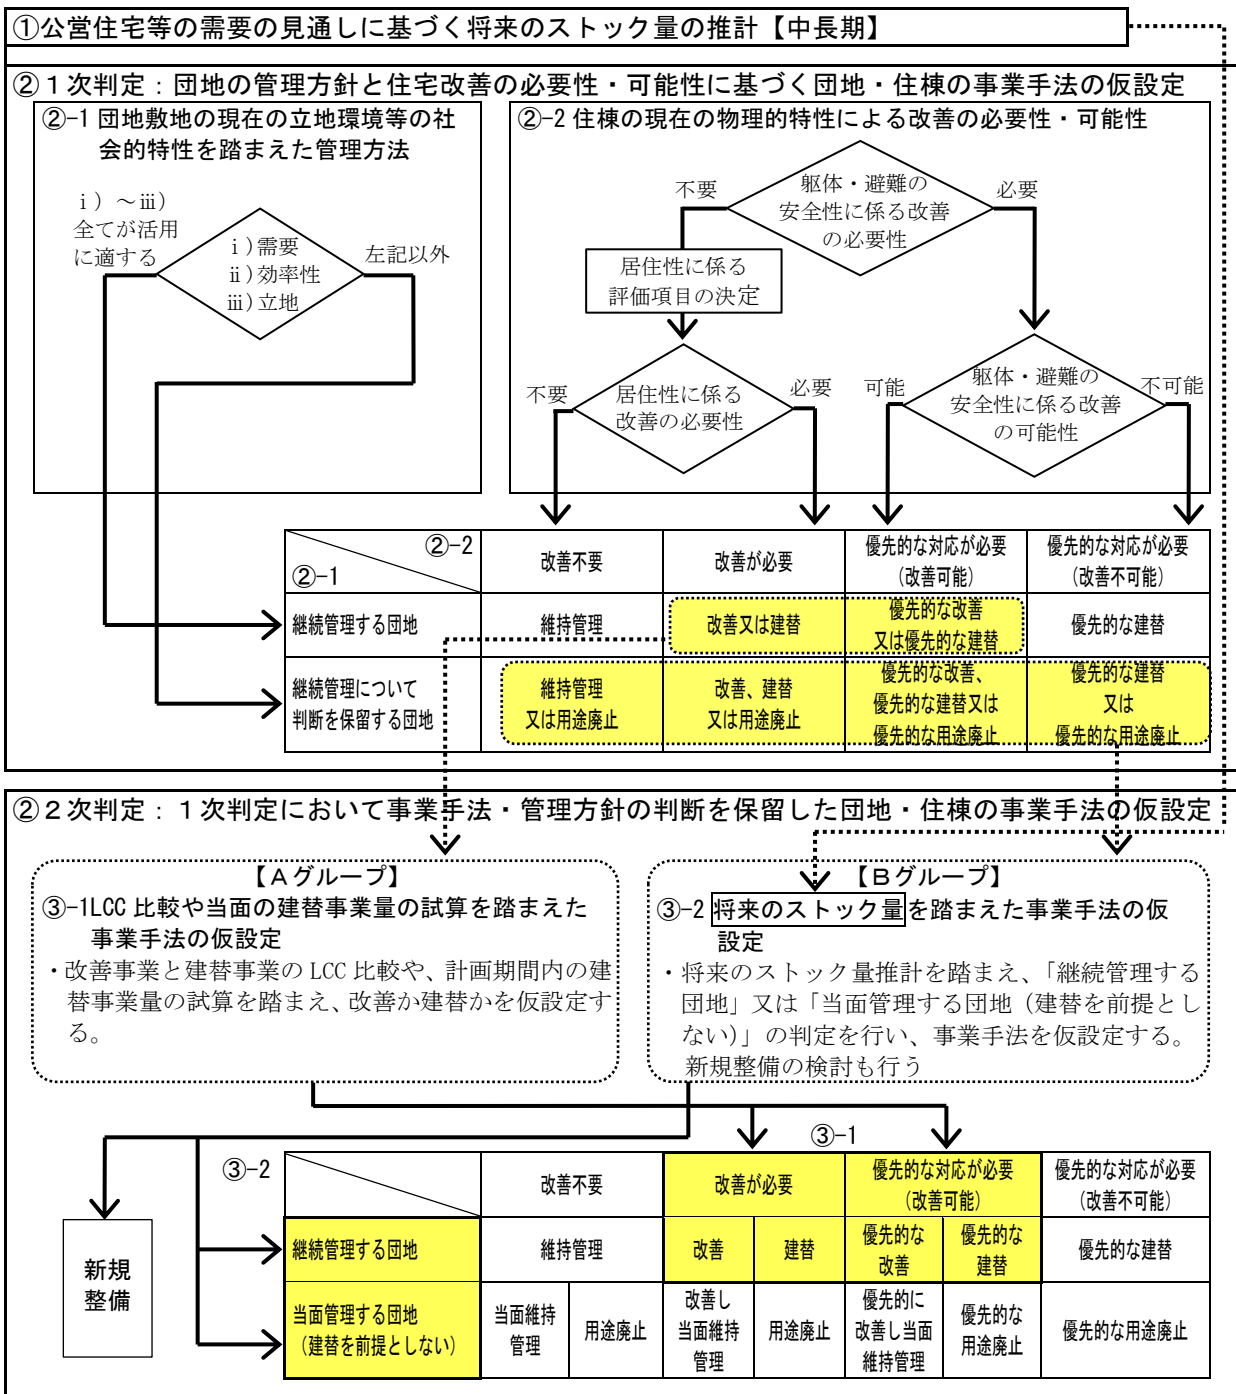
①公営住宅等の需要の見通しに基づく将来のストック量の推計【中長期】

②１次判定：団地の管理方針と住宅改善の必要性・可能性に基づく団地・住棟の事業手法の仮設定

②-1 団地敷地の現在の立地環境等の社会的特性を踏まえた管理方法

ⅰ）～ⅲ）全てが活用に適する

ⅰ)需要
ⅱ)効率性
ⅲ)立地

左記以外

②-2 住棟の現在の物理的特性による改善の必要性・可能性

不要

躯体・避難の安全性に係る改善の必要性

必要

居住性に係る評価項目の決定

不要

居住性に係る改善の必要性

必要

可能

躯体・避難の安全性に係る改善の可能性

不可能

| ②-2 / ②-1 | 改善不要 | 改善が必要 | 優先的な対応が必要（改善可能） | 優先的な対応が必要（改善不可能） |
|---|---|---|---|---|
| 継続管理する団地 | 維持管理 | 改善又は建替 | 優先的な改善又は優先的な建替 | 優先的な建替 |
| 継続管理について判断を保留する団地 | 維持管理又は用途廃止 | 改善、建替又は用途廃止 | 優先的な改善、優先的な建替又は優先的な用途廃止 | 優先的な建替又は優先的な用途廃止 |

②２次判定：１次判定において事業手法・管理方針の判断を保留した団地・住棟の事業手法の仮設定

【Ａグループ】
③-1LCC 比較や当面の建替事業量の試算を踏まえた事業手法の仮設定
・改善事業と建替事業の LCC 比較や、計画期間内の建替事業量の試算を踏まえ、改善か建替かを仮設定する。

【Ｂグループ】
③-2 将来のストック量を踏まえた事業手法の仮設定
・将来のストック量推計を踏まえ、「継続管理する団地」又は「当面管理する団地（建替を前提としない)」の判定を行い、事業手法を仮設定する。新規整備の検討も行う

新規整備

③-1

| ③-2 | 改善不要 | | 改善が必要 | | 優先的な対応が必要（改善可能） | | 優先的な対応が必要（改善不可能） |
|---|---|---|---|---|---|---|---|
| 継続管理する団地 | 維持管理 | | 改善 | 建替 | 優先的な改善 | 優先的な建替 | 優先的な建替 |
| 当面管理する団地（建替を前提としない） | 当面維持管理 | 用途廃止 | 改善し当面維持管理 | 用途廃止 | 優先的に改善し当面維持管理 | 優先的な用途廃止 | 優先的な用途廃止 |